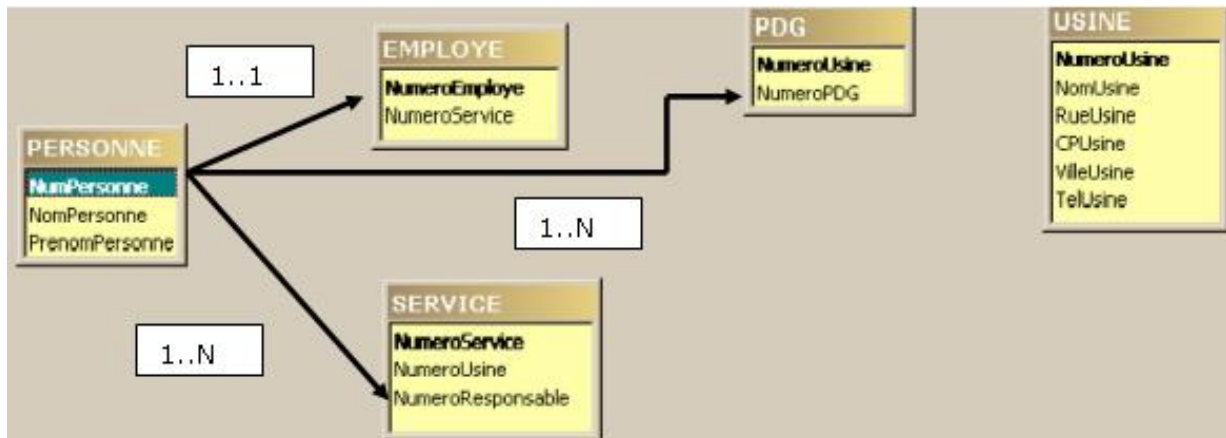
1..1

EMPLOYE
NumeroEmploye
NumeroService

PDG
NumeroUsine
NumeroPDG

USINE
NumeroUsine
NomUsine
RueUsine
CPUsine
VilleUsine
TelUsine

PERSONNE
NumPersonne
NomPersonne
PrenomPersonne

1..N

SERVICE
NumeroService
NumeroUsine
NumeroResponsable

1..N